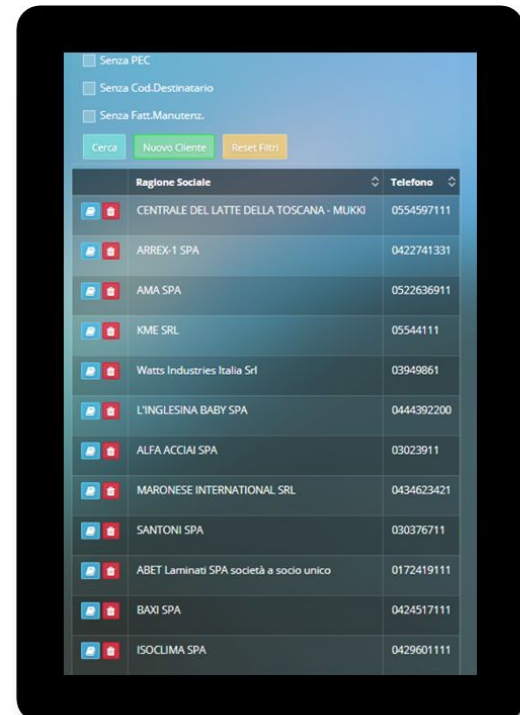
Senza PEC

Senza Cod.Destinatario

Senza Fatt.Manutenz.

Cerca Nuovo Cliente Reset Filtri

| | Ragione Sociale | Telefono |
|---|---|---|
| | CENTRALE DEL LATTE DELLA TOSCANA - MUKKI | 0554597111 |
| | ARREX-1 SPA | 0422741331 |
| | AMA SPA | 0522636911 |
| | KME SRL | 05544111 |
| | Watts Industries Italia Srl | 03949861 |
| | L'INGLESINA BABY SPA | 0444392200 |
| | ALFA ACCIAI SPA | 03023911 |
| | MARONESE INTERNATIONAL SRL | 0434623421 |
| | SANTONI SPA | 030376711 |
| | ABET Laminati SPA società a socio unico | 0172419111 |
| | BAXI SPA | 0424517111 |
| | ISOCLIMA SPA | 0429601111 |